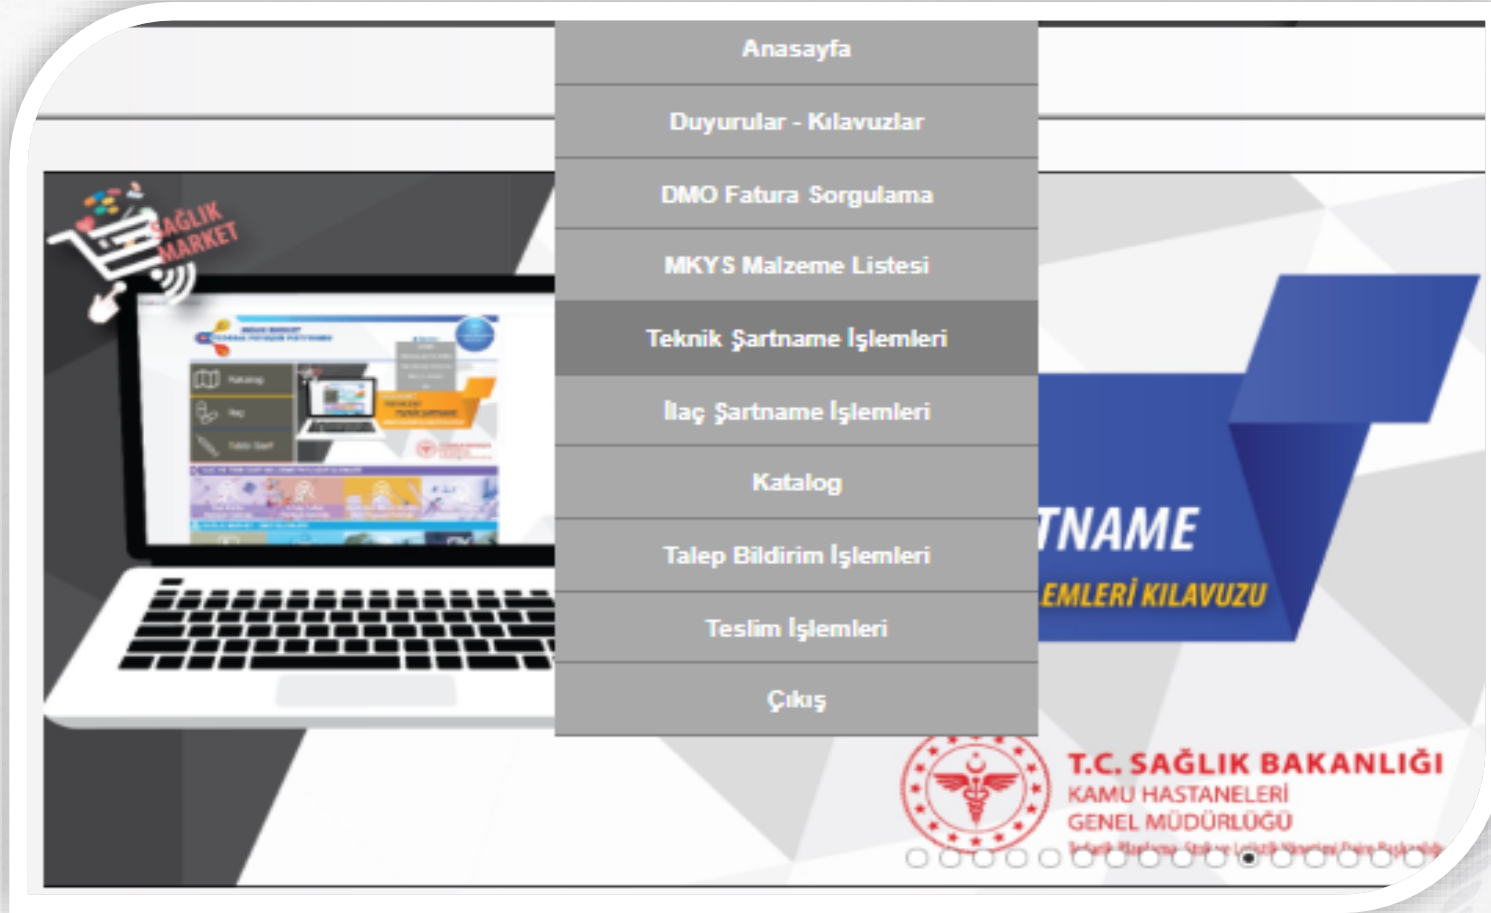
Anasayfa
Duyurular - Kılavuzlar
DMO Fatura Sorgulama
MKYS Malzeme Listesi
Teknik Şartname İşlemleri
İlaç Şartname İşlemleri
Katalog
Talep Bildirim İşlemleri
Teslim İşlemleri
Çıkış

SAĞLIK MARKET

TNAME
EMLERİ KILAVUZU

T.C. SAĞLIK BAKANLIĞI
KAMU HASTANELERİ
GENEL MÜDÜRLÜĞÜ
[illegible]